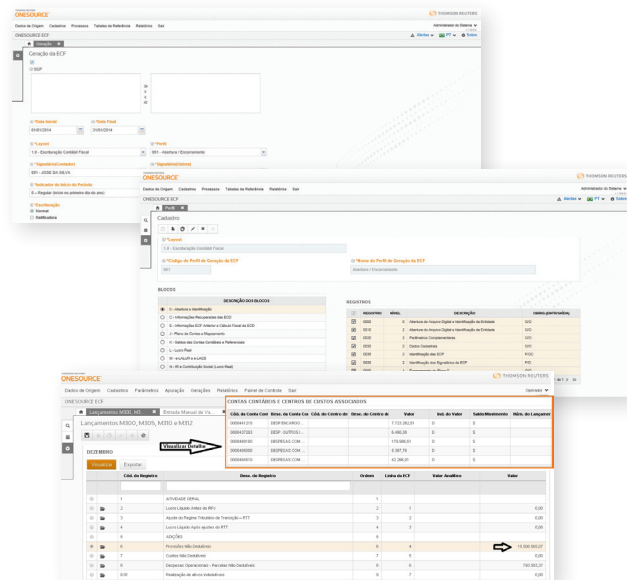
ONESOURCE

THOMSON REUTERS

Dados de Origem Cadastros Processos Tabelas de Referência Relatórios Sair

Administrador do Sistema

ONESOURCE ECF

Geração

Geração da ECF

SGP

*Data Inicial 01/01/2014

*Data Final 31/03/2014

*Layout 1.0 - Escrituração Contábil Fiscal

*Perfil 001 - Abertura / Encerramento

*Signatário(Contador) 001 - JOSE DA SILVA

*Signatário(Outros)

*Indicador do Início do Período 0 - Regular (Início no primeiro dia do ano)

*Escrituração Normal Retificadora

ONESOURCE

THOMSON REUTERS

Dados de Origem Cadastros Processos Tabelas de Referência Relatórios Sair

Administrador do Sistema

ONESOURCE ECF

Perfil

Cadastro

*Layout 1.0 - Escrituração Contábil Fiscal

*Código do Perfil de Geração da ECF 001

*Nome do Perfil de Geração da ECF Abertura / Encerramento

BLOCOS

DESCRIÇÃO DOS BLOCOS

0 - Abertura e Identificação
C - Informações Recuperadas das ECD
E - Informações ECF Anterior e Cálculo Fiscal da ECD
J - Plano de Contas e Mapeamento
K - Saldos das Contas Contábeis e Referenciais
L - Lucro Real
M - e-LALUR e e-LACS
N - IR e Contribuição Social (Lucro Real)

REGISTROS

| | REGISTRO | NÍVEL | DESCRIÇÃO | OBRIGATORIEDADE |
|---|---|---|---|---|
| | 0000 | 0 | Abertura do Arquivo Digital e Identificação da Entidade | O(O) |
| | 0010 | 2 | Abertura do Arquivo Digital e Identificação da Entidade | O(O) |
| | 0020 | 2 | Parâmetros Complementares | O(O) |
| | 0030 | 2 | Dados Cadastrais | O(O) |
| | 0930 | 2 | Identificação dos ECF | F(O) |
| | 0930 | 2 | Identificação dos Signatários da ECF | F(O) |

ONESOURCE

THOMSON REUTERS

Dados de Origem Cadastros Parâmetros Apuração Gerações Relatórios Painel de Controle Sair

ONESOURCE ECF

Lançamentos M300, M3... Entrada Manual de Va...

Lançamentos M300, M305, M310 e M312

DEZEMBRO

Visualizar Exportar

Visualizar Detalhe

CONTAS CONTÁBEIS E CENTROS DE CUSTOS ASSOCIADOS

| Cód. da Conta Con | Desc. da Conta Con | Cód. do Centro de | Desc. do Centro de | Valor | Ind. do Valor | Saldo/Movimento | Núm. do Lançamer |
|---|---|---|---|---|---|---|---|
| 0000441210 | DESP.ENCARGO... | | | 7.723.382,51 | D | S | |
| 0000437303 | DESP. OUTROS I... | | | 6.466,38 | D | S | |
| 0000449100 | DESPESAS COM ... | | | 179.986,81 | D | S | |
| 0000448000 | DESPESAS COM ... | | | 6.397,76 | D | S | |
| 0000449910 | DESPESAS COM ... | | | 42.346,01 | D | S | |

| | Cód. do Registro | Desc. do Registro | Ordem | Linha da ECF | Valor Analítico | Valor |
|---|---|---|---|---|---|---|
| | 1 | ATIVIDADE GERAL | 1 | 1 | | |
| | 2 | Lucro Líquido antes do IRPJ | 2 | 2 | | 0,00 |
| | 3 | Ajuste do Regime Tributário de Transição – RTT | 3 | 3 | | 0,00 |
| | 4 | Lucro Líquido Após ajustes do RTT | 4 | 4 | | 0,00 |
| | 5 | ADIÇÕES | 5 | | | 0,00 |
| | 6 | Provisões Não Dedutíveis | 6 | 6 | | 15.000.000,07 |
| | 7 | Custos Não Dedutíveis | 7 | 7 | | 0,00 |
| | 8 | Despesas Operacionais – Parcela Não Dedutível | 8 | 8 | | 793.393,37 |
| | 9 | Realização de ativos imobilizados | 9 | 9 | | 0,00 |